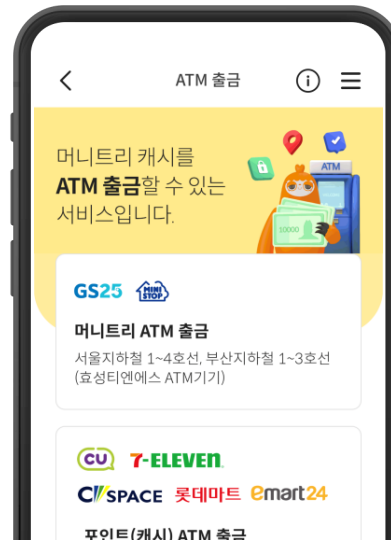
ATM 출금

머니트리 캐시를 ATM 출금할 수 있는 서비스입니다.

ATM

10000

GS25 MINI STOP

머니트리 ATM 출금

서울지하철 1~4호선, 부산지하철 1~3호선 (효성티엔에스 ATM기기)

CU 7-ELEVEN

CU SPACE 롯데마트 emart24

포인트(캐시) ATM 출금